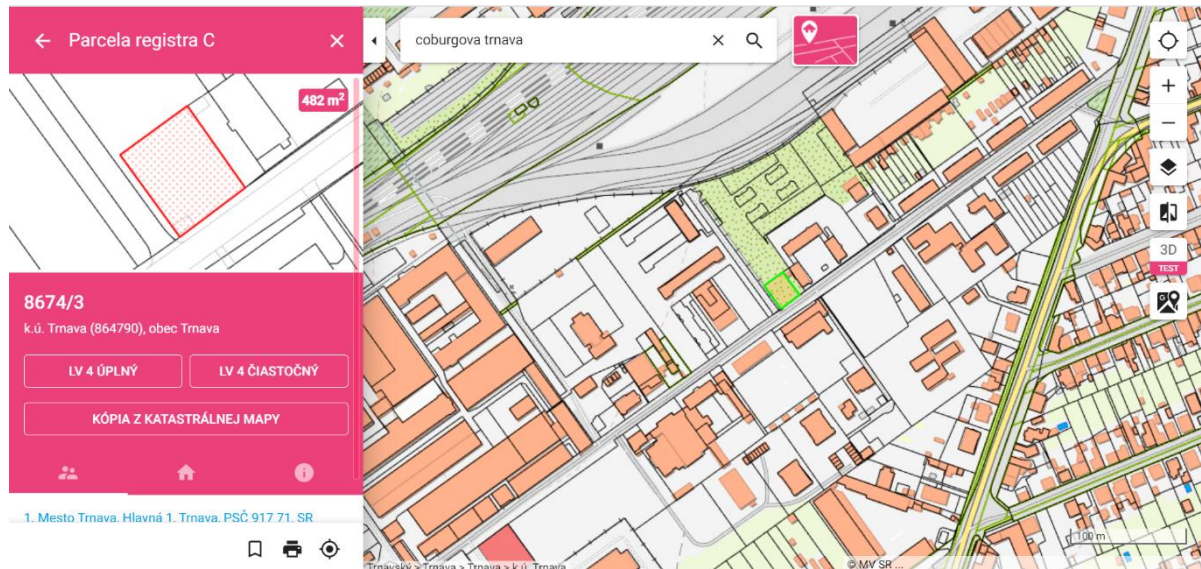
Parcela registra C

482 m²

8674/3

k.ú. Trnava (864790), obec Trnava

LV 4 ÚPLNÝ

LV 4 ČIASTOČNÝ

KÓPIA Z KATASTRÁLNEJ MAPY

1. Mesto Trnava, Hlavná 1, Trnava, PSČ 917 71, SR

coburgova trnava

3D

TEST

100 m

Trnavský > Trnava > Trnava > k.ú. Trnava

© MV SR